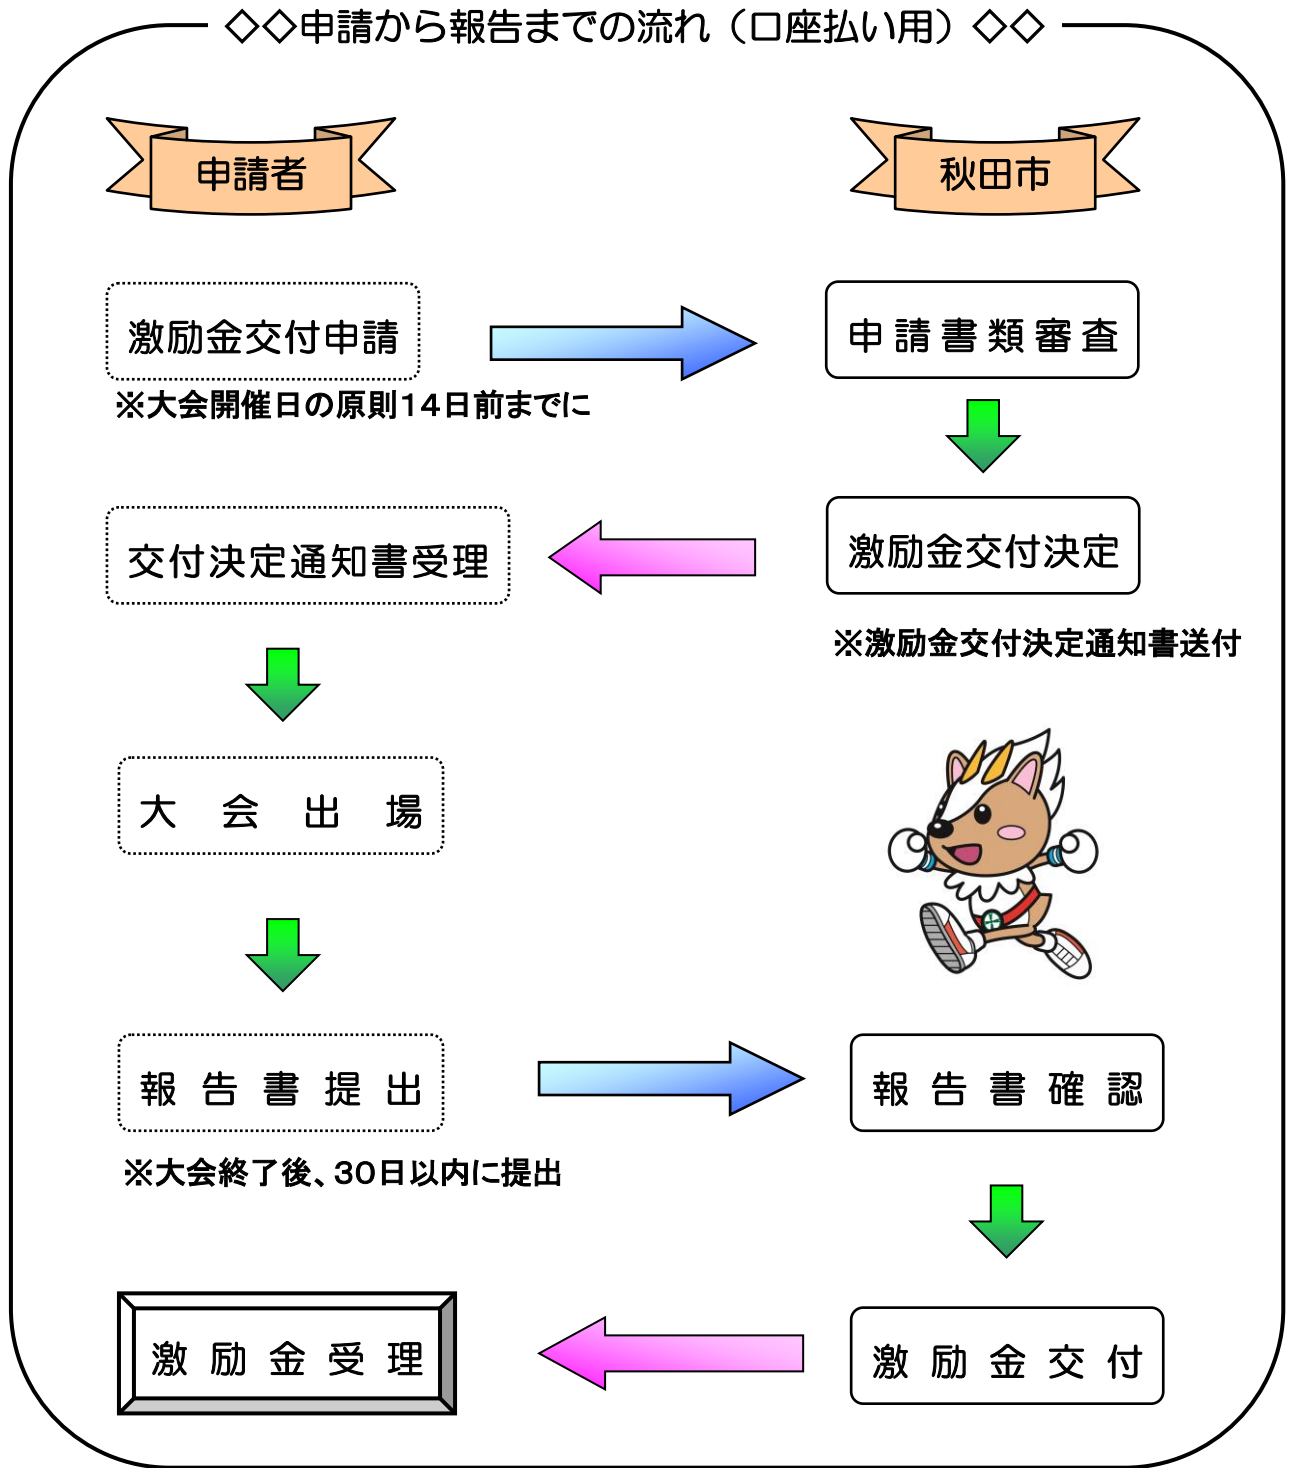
◇◇申請から報告までの流れ（口座払い用）◇◇

申請者

秋田市

激励金交付申請

※大会開催日の原則14日前までに

申請書類審査

激励金交付決定

※激励金交付決定通知書送付

交付決定通知書受理

大会出場

報告書提出

※大会終了後、30日以内に提出

報告書確認

激励金交付

激励金受理